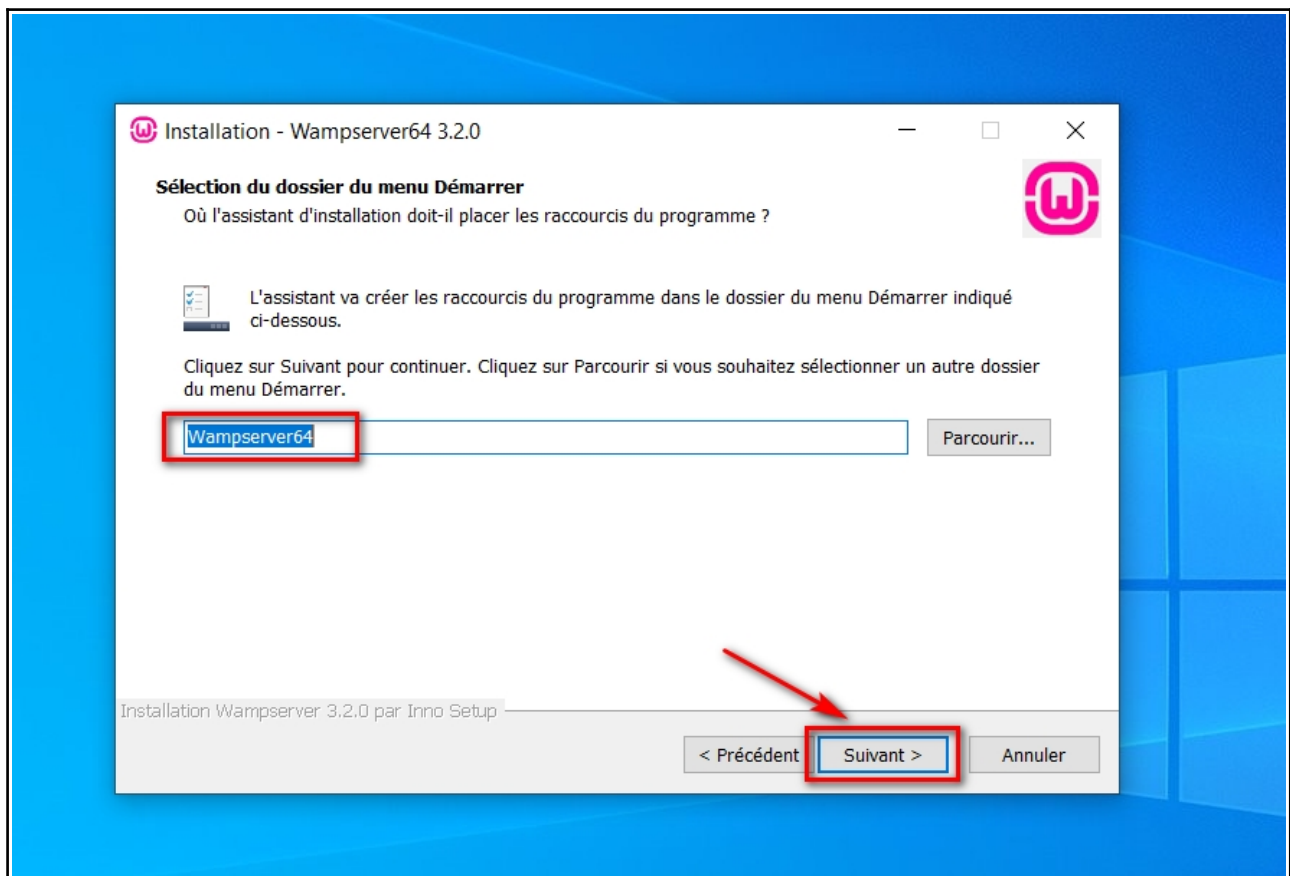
Installation - Wampserver64 3.2.0

Sélection du dossier du menu Démarrer
Où l'assistant d'installation doit-il placer les raccourcis du programme ?

L'assistant va créer les raccourcis du programme dans le dossier du menu Démarrer indiqué ci-dessous.

Cliquez sur Suivant pour continuer. Cliquez sur Parcourir si vous souhaitez sélectionner un autre dossier du menu Démarrer.

Wampserver64

Parcourir...

Installation Wampserver 3.2.0 par Inno Setup

< Précédent

Suivant >

Annuler